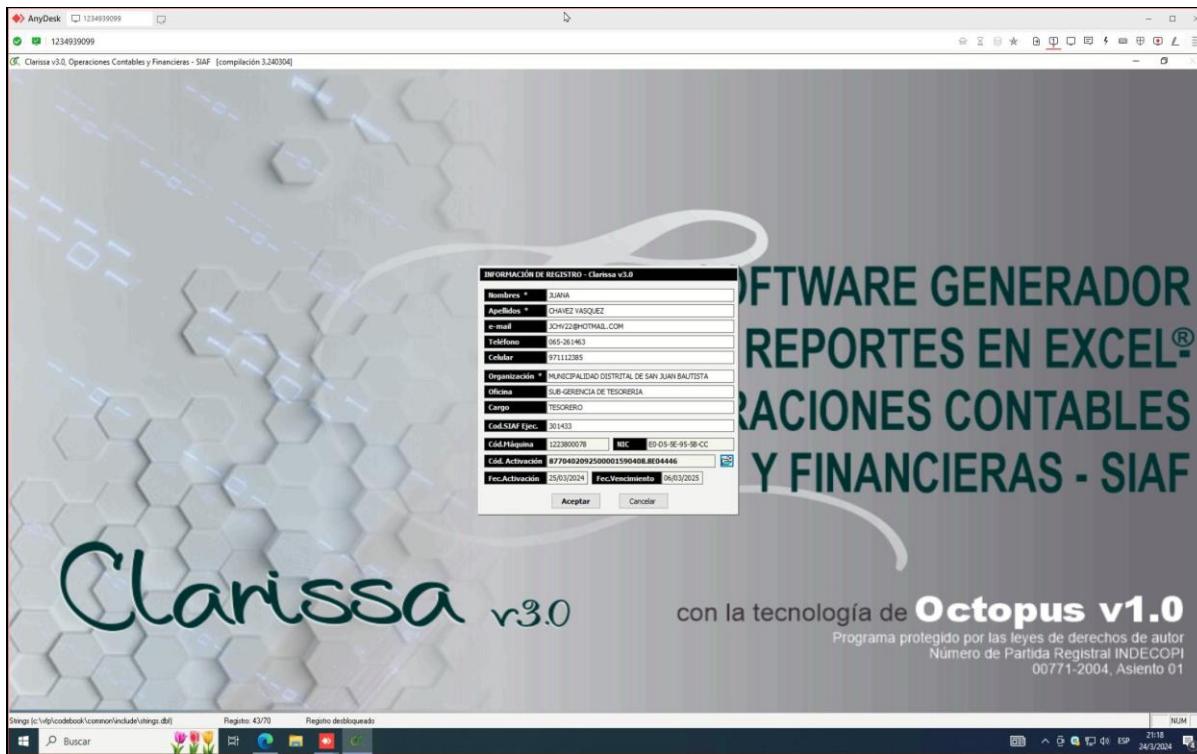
AnyDesk 1234939099

1234939099

Clarissa v3.0, Operaciones Contables y Financieras - SIAF [compilación 3.240304]

INFORMACIÓN DE REGISTRO - Clarissa v3.0

| | |
|---|---|
| Nombres * | JUANA |
| Apellidos * | CHAVEZ VASQUEZ |
| e-mail | JCHV22@HOTMAIL.COM |
| Teléfono | 065-261463 |
| Celular | 971112385 |
| Organización * | MUNICIPALIDAD DISTRITAL DE SAN JUAN BAUTISTA |
| Oficina | SUB-GERENCIA DE TESORERIA |
| Cargo | TESORERO |
| Cod.SIAF Ejec. | 301433 |
| Cód.Máquina | 1223800078 NIC E0-D5-5E-95-5B-CC |
| Cód. Activación | 87704020925000015904 08.8E04446 |
| Fec.Activación | 25/03/2024 Fec.Vencimiento 06/03/2025 |

Aceptar Cancelar

FTWARE GENERADOR
REPORTES EN EXCEL®
RACIONES CONTABLES
Y FINANCIERAS - SIAF

Clarissa v3.0

con la tecnología de Octopus v1.0
Programa protegido por las leyes de derechos de autor
Número de Partida Registral INDECOPI
00771-2004, Asiento 01

Strings (c:\vfp\codebook\common\include\strings.dbf) Registro: 43/70 Registro desbloqueado NUM

Buscar

ESP 21:18 24/3/2024